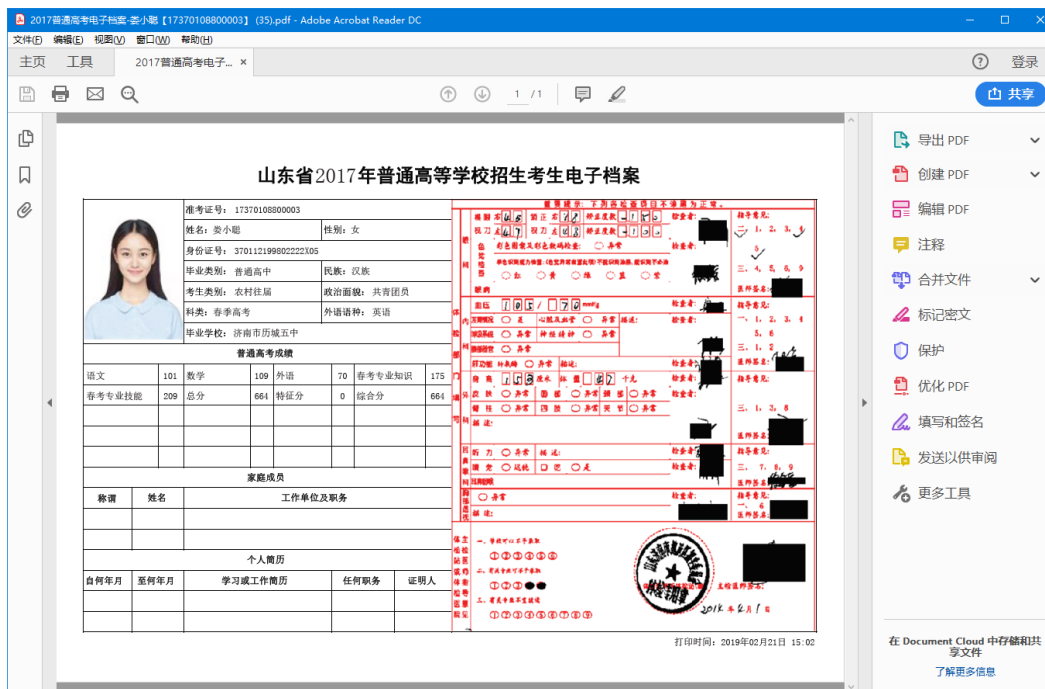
2017普通高考电子档案-娄小聪【17370108800003】(35).pdf - Adobe Acrobat Reader DC

文件(F) 编辑(E) 视图(V) 窗口(W) 帮助(H)

主页 工具 2017普通高考电子... ×

登录

1 / 1

共享

山东省2017年普通高等学校招生考生电子档案

| | 准考证号：17370108800003 | |
|---|---|---|
| | 姓名：娄小聪 | 性别：女 |
| | 身份证号：370112199802222X05 | |
| | 毕业类别：普通高中 | 民族：汉族 |
| | 考生类别：农村往届 | 政治面貌：共青团员 |
| | 科类：春季高考 | 外语语种：英语 |
| | 毕业学校：济南市历城五中 | |

普通高考成绩

| 语文 | 101 | 数学 | 109 | 外语 | 70 | 春考专业知识 | 175 |
|---|---|---|---|---|---|---|---|
| 春考专业技能 | 209 | 总分 | 664 | 特征分 | 0 | 综合分 | 664 |

家庭成员

| 称谓 | 姓名 | 工作单位及职务 |
|---|---|---|

个人简历

| 自何年月 | 至何年月 | 学习或工作简历 | 任何职务 | 证明人 |
|---|---|---|---|---|

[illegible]

2016年4月1日

打印时间：2019年02月21日 15:02

导出 PDF
创建 PDF
编辑 PDF
注释
合并文件
标记密文
保护
优化 PDF
填写和签名
发送以供审阅
更多工具

在 Document Cloud 中存储和共享文件
了解更多信息